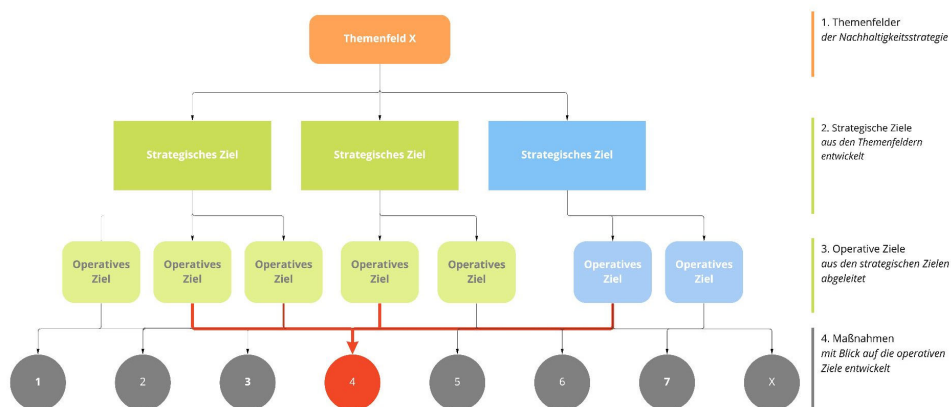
Themenfeld X

Strategisches Ziel
Strategisches Ziel
Strategisches Ziel

Operatives Ziel
Operatives Ziel
Operatives Ziel
Operatives Ziel
Operatives Ziel
Operatives Ziel
Operatives Ziel

1
2
3
4
5
6
7
X

1. Themenfelder
der Nachhaltigkeitsstrategie

2. Strategische Ziele
aus den Themenfeldern entwickelt

3. Operative Ziele
aus den strategischen Zielen abgeleitet

4. Maßnahmen
mit Blick auf die operativen Ziele entwickelt